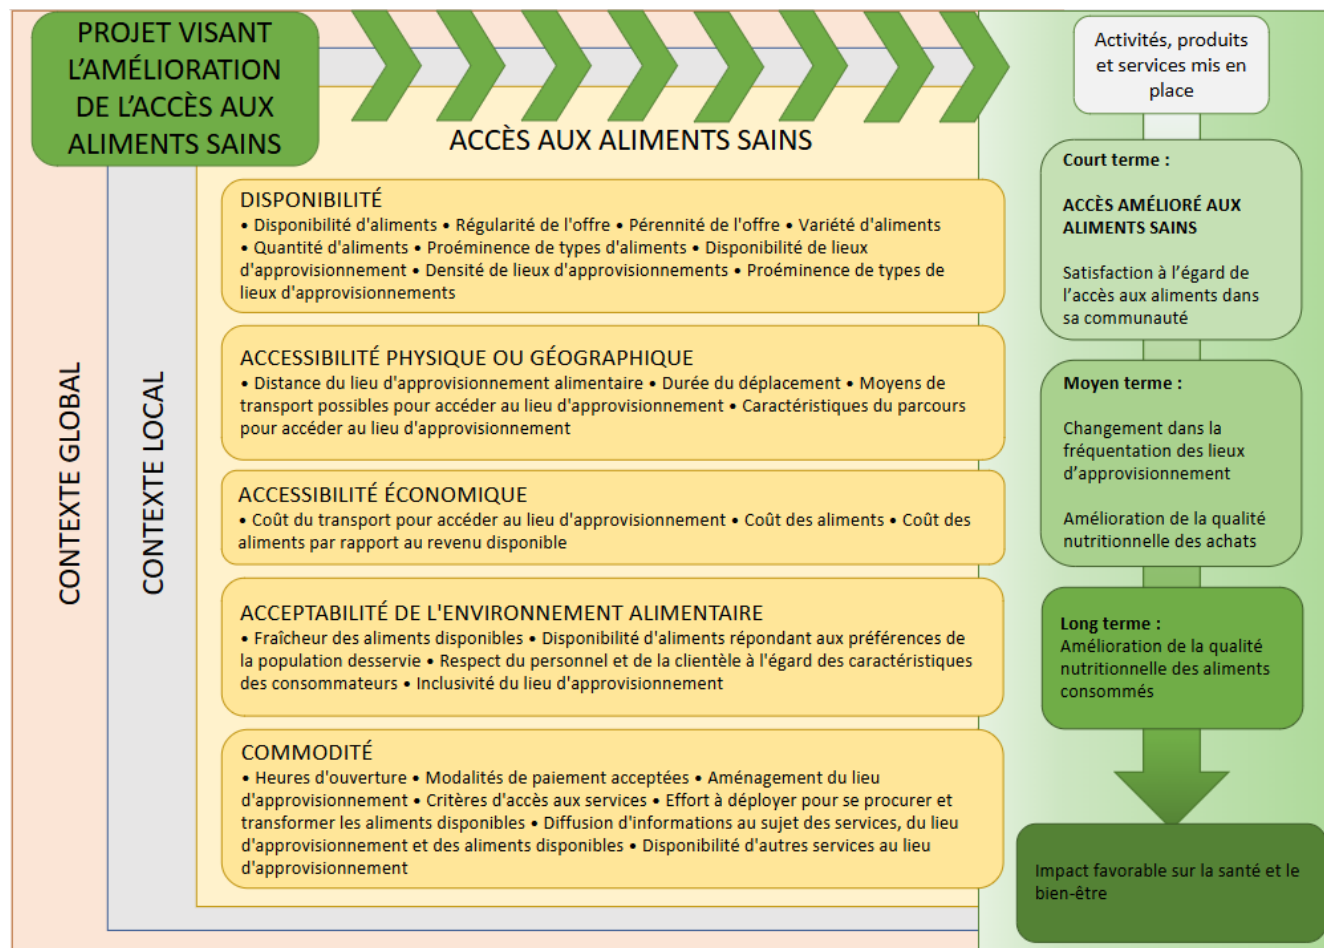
PROJET VISANT L'AMÉLIORATION DE L'ACCÈS AUX ALIMENTS SAINS

ACCÈS AUX ALIMENTS SAINS

CONTEXTE GLOBAL

CONTEXTE LOCAL

DISPONIBILITÉ
• Disponibilité d'aliments • Régularité de l'offre • Pérennité de l'offre • Variété d'aliments • Quantité d'aliments • Proéminence de types d'aliments • Disponibilité de lieux d'approvisionnement • Densité de lieux d'approvisionnements • Proéminence de types de lieux d'approvisionnements

ACCESSIBILITÉ PHYSIQUE OU GÉOGRAPHIQUE
• Distance du lieu d'approvisionnement alimentaire • Durée du déplacement • Moyens de transport possibles pour accéder au lieu d'approvisionnement • Caractéristiques du parcours pour accéder au lieu d'approvisionnement

ACCESSIBILITÉ ÉCONOMIQUE
• Coût du transport pour accéder au lieu d'approvisionnement • Coût des aliments • Coût des aliments par rapport au revenu disponible

ACCEPTABILITÉ DE L'ENVIRONNEMENT ALIMENTAIRE
• Fraîcheur des aliments disponibles • Disponibilité d'aliments répondant aux préférences de la population desservie • Respect du personnel et de la clientèle à l'égard des caractéristiques des consommateurs • Inclusivité du lieu d'approvisionnement

COMMODITÉ
• Heures d'ouverture • Modalités de paiement acceptées • Aménagement du lieu d'approvisionnement • Critères d'accès aux services • Effort à déployer pour se procurer et transformer les aliments disponibles • Diffusion d'informations au sujet des services, du lieu d'approvisionnement et des aliments disponibles • Disponibilité d'autres services au lieu d'approvisionnement

Activités, produits et services mis en place

Court terme :

ACCÈS AMÉLIORÉ AUX ALIMENTS SAINS

Satisfaction à l'égard de l'accès aux aliments dans sa communauté

Moyen terme :

Changement dans la fréquentation des lieux d'approvisionnement

Amélioration de la qualité nutritionnelle des achats

Long terme :
Amélioration de la qualité nutritionnelle des aliments consommés

Impact favorable sur la santé et le bien-être